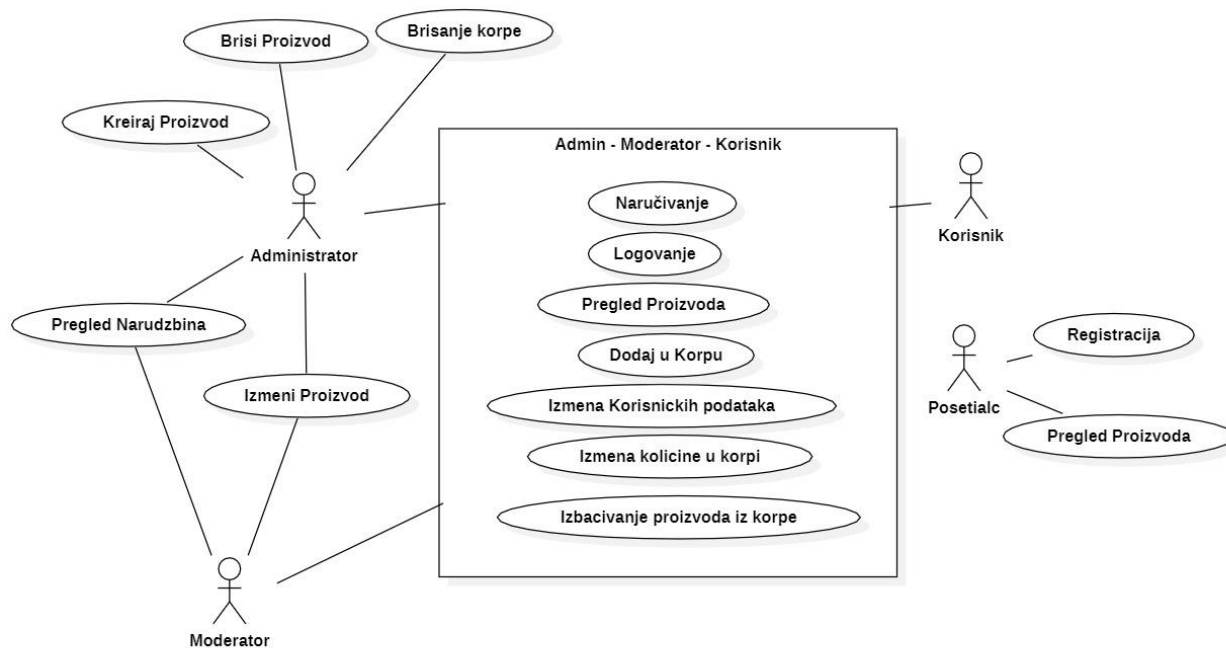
Brisi Proizvod

Brisanje korpe

Kreiraj Proizvod

Administrator

Pregled Narudzbina

Izmeni Proizvod

Moderator

Admin - Moderator - Korisnik

Naručivanje

Logovanje

Pregled Proizvoda

Dodaj u Korpu

Izmena Korisnickih podataka

Izmena kolicine u korpi

Izbacivanje proizvoda iz korpe

Korisnik

Registracija

Posetialc

Pregled Proizvoda